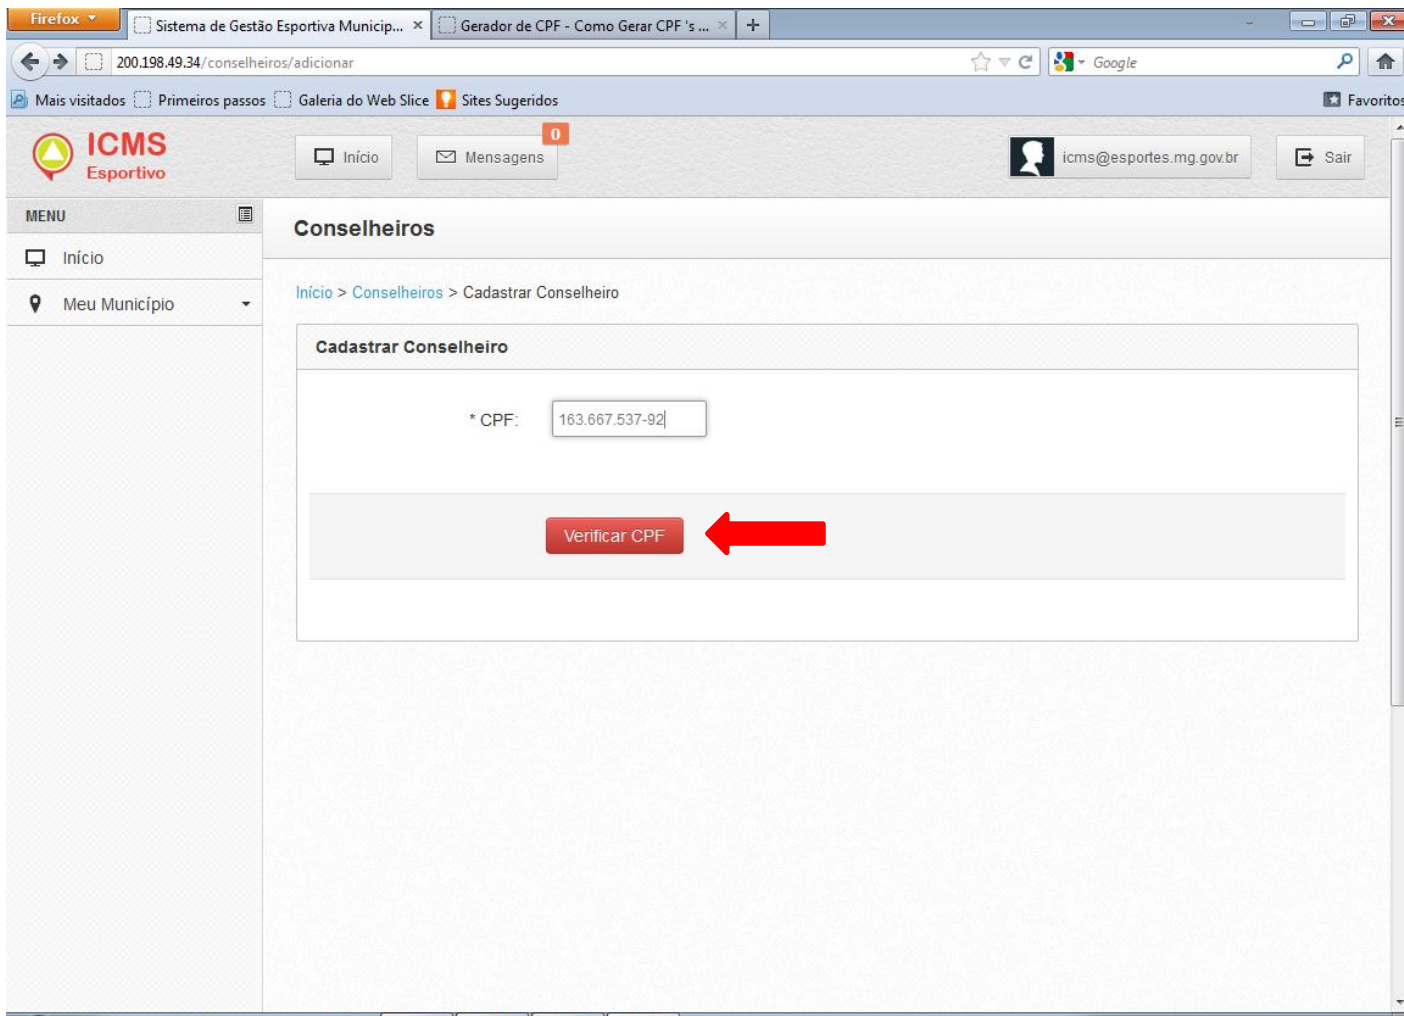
Firefox
Sistema de Gestão Esportiva Municip... ×
Gerador de CPF - Como Gerar CPF 's ... ×
+
200.198.49.34/conselheiros/adicionar
Google
Mais visitados
Primeiros passos
Galeria do Web Slice
Sites Sugeridos
Favoritos

ICMS
Esportivo
Início
0
Mensagens
icms@esportes.mg.gov.br
Sair

MENU
Início
Meu Município

Conselheiros

Início > Conselheiros > Cadastrar Conselheiro

Cadastrar Conselheiro

* CPF: 163.667.537-92

Verificar CPF